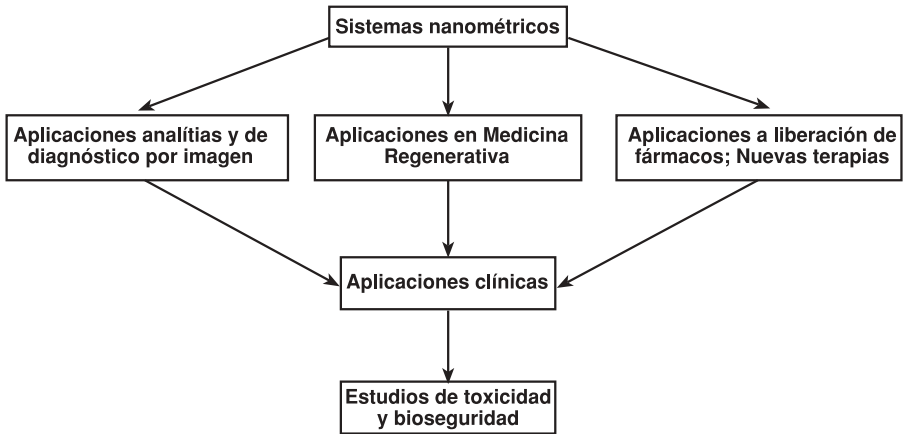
Sistemas nanométricos

Aplicaciones analítias y de diagnóstico por imagen

Aplicaciones en Medicina Regenerativa

Aplicaciones a liberación de fármacos; Nuevas terapias

Aplicaciones clínicas

Estudios de toxicidad y bioseguridad